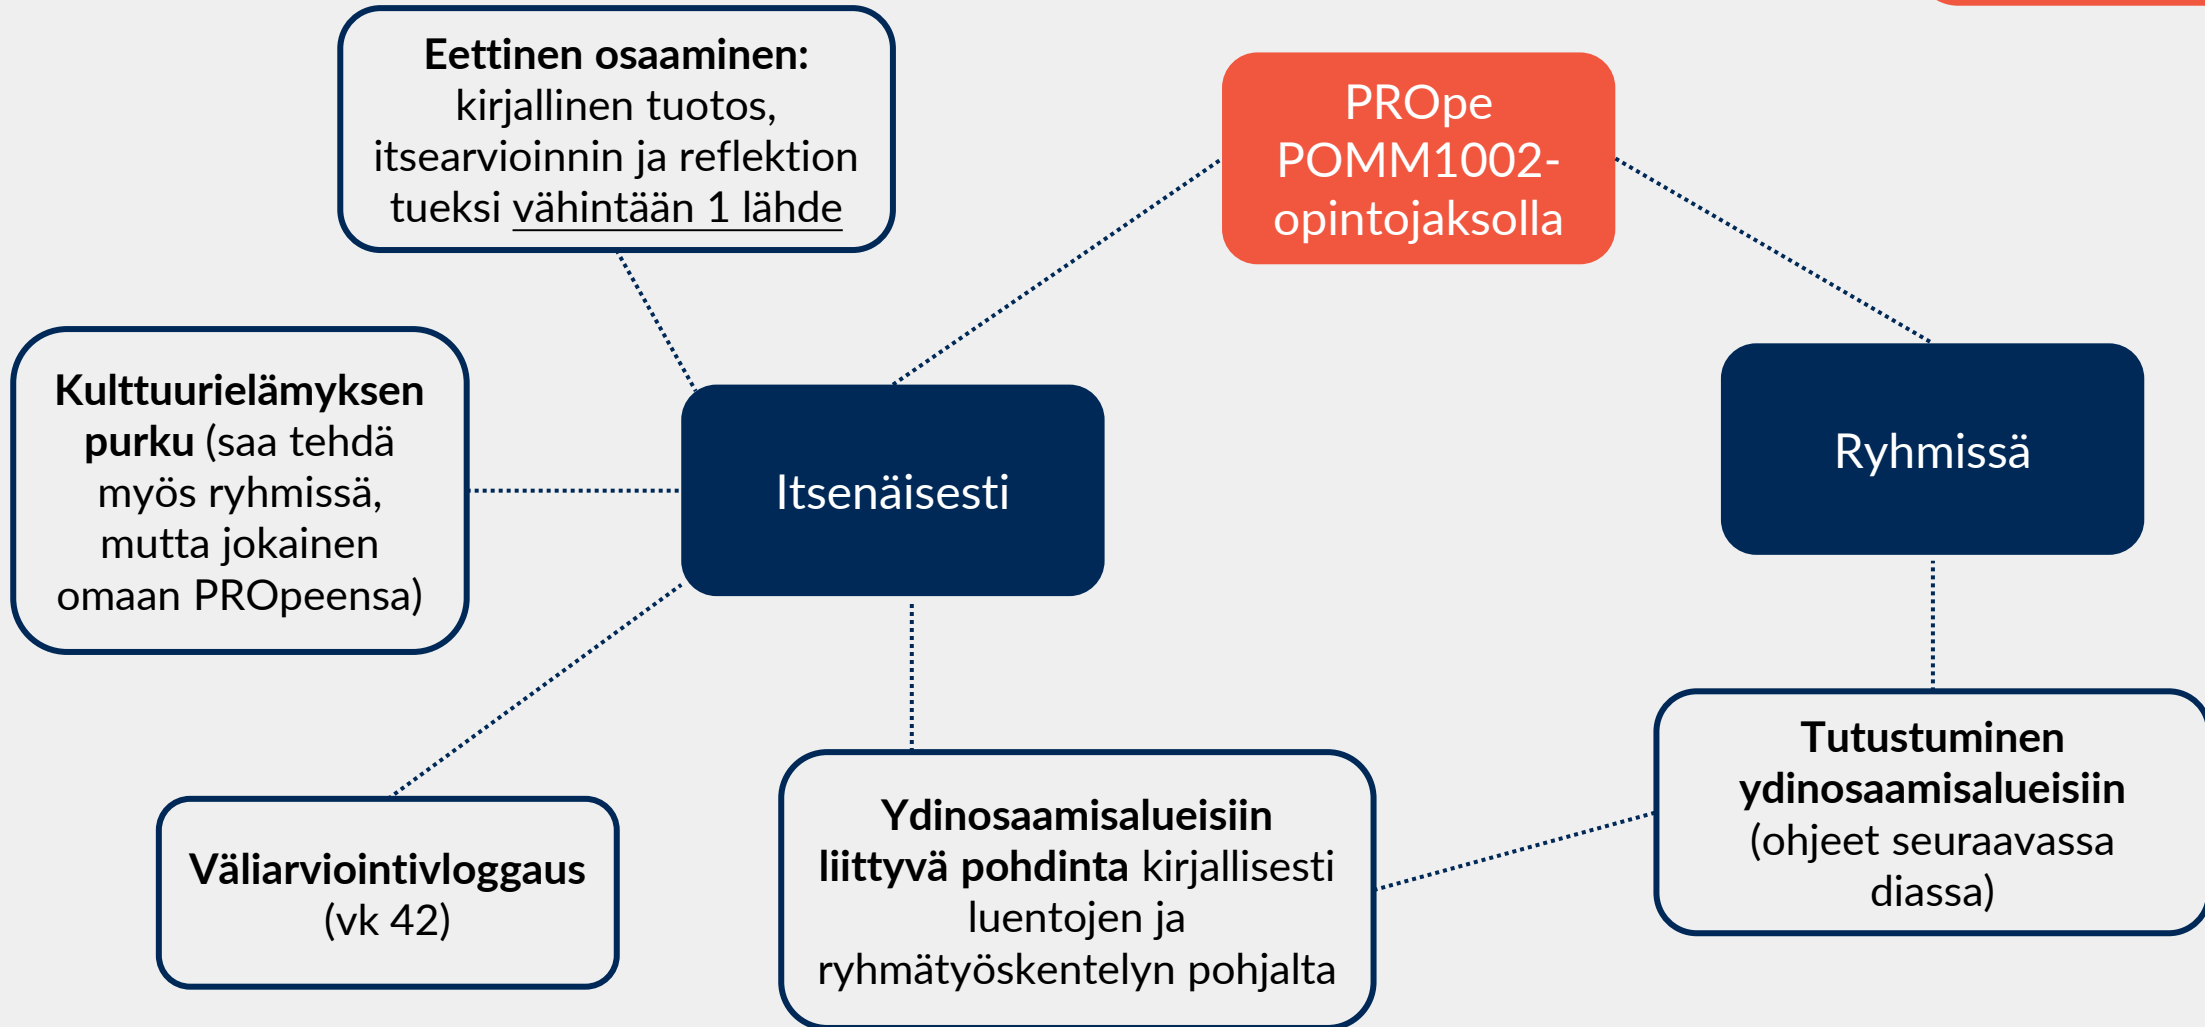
**Eettinen osaaminen:** kirjallinen tuotos, itsearvioinnin ja reflektion tueksi vähintään 1 lähde

PROpe POMM1002-opintojaksolla

**Kulttuurielämyksen purku** (saa tehdä myös ryhmissä, mutta jokainen omaan PROpeensa)

Itsenäisesti

Ryhmissä

**Väliarviointivloggaus** (vk 42)

**Ydinosaamisalueisiin liittyvä pohdinta** kirjallisesti luentojen ja ryhmätyöskentelyn pohjalta

**Tutustuminen ydinosaamisalueisiin** (ohjeet seuraavassa diassa)